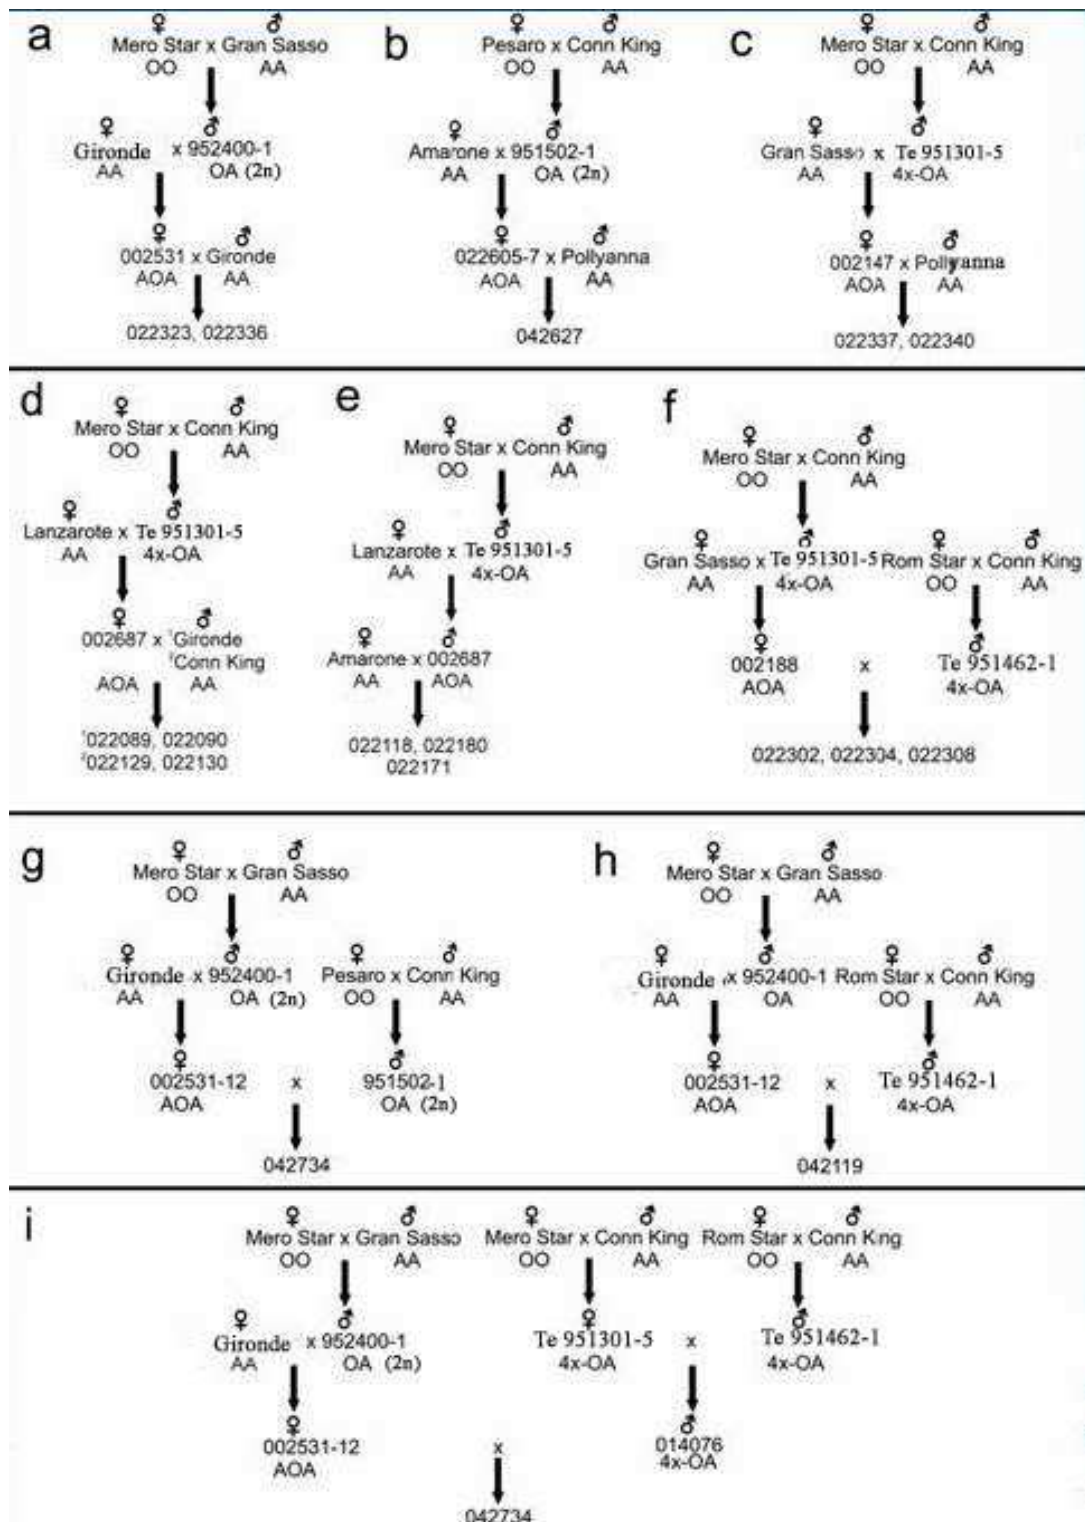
a
♀ ♂
Mero Star x Gran Sasso
OO AA
♀ ♂
Gironde x 952400-1
AA OA (2n)
♀ ♂
002531 x Gironde
AOA AA
022323, 022336

b
♀ ♂
Pesaro x Conn King
OO AA
♀ ♂
Amarone x 951502-1
AA OA (2n)
♀ ♂
022605-7 x Pollyanna
AOA AA
042627

c
♀ ♂
Mero Star x Conn King
OO AA
♀ ♂
Gran Sasso x Te 951301-5
AA 4x-OA
♀ ♂
002147 x Pollyanna
AOA AA
022337, 022340

d
♀ ♂
Mero Star x Conn King
OO AA
♀ ♂
Lanzarote x Te 951301-5
AA 4x-OA
♀ ♂
002687 x $^1$Gironde
$^2$Conn King
AOA AA
$^1$022089, 022090
$^2$022129, 022130

e
♀ ♂
Mero Star x Conn King
OO AA
♀ ♂
Lanzarote x Te 951301-5
AA 4x-OA
♀ ♂
Amarone x 002687
AA AOA
022118, 022180
022171

f
♀ ♂
Mero Star x Conn King
OO AA
♀ ♂ ♀ ♂
Gran Sasso x Te 951301-5 Rom Star x Conn King
AA 4x-OA OO AA
♀ ♂
002188 x Te 951462-1
AOA 4x-OA
022302, 022304, 022308

g
♀ ♂
Mero Star x Gran Sasso
OO AA
♀ ♂ ♀ ♂
Gironde x 952400-1 Pesaro x Conn King
AA OA (2n) OO AA
♀ ♂
002531-12 x 951502-1
AOA OA (2n)
042734

h
♀ ♂
Mero Star x Gran Sasso
OO AA
♀ ♂ ♀ ♂
Gironde x 952400-1 Rom Star x Conn King
AA OA OO AA
♀ ♂
002531-12 x Te 951462-1
AOA 4x-OA
042119

i
♀ ♂ ♀ ♂ ♀ ♂
Mero Star x Gran Sasso Mero Star x Conn King Rom Star x Conn King
OO AA OO AA OO AA
♀ ♂ ♀ ♂
Gironde x 952400-1 Te 951301-5 x Te 951462-1
AA OA (2n) 4x-OA 4x-OA
♀ ♂
002531-12 014076
AOA 4x-OA
x
042734